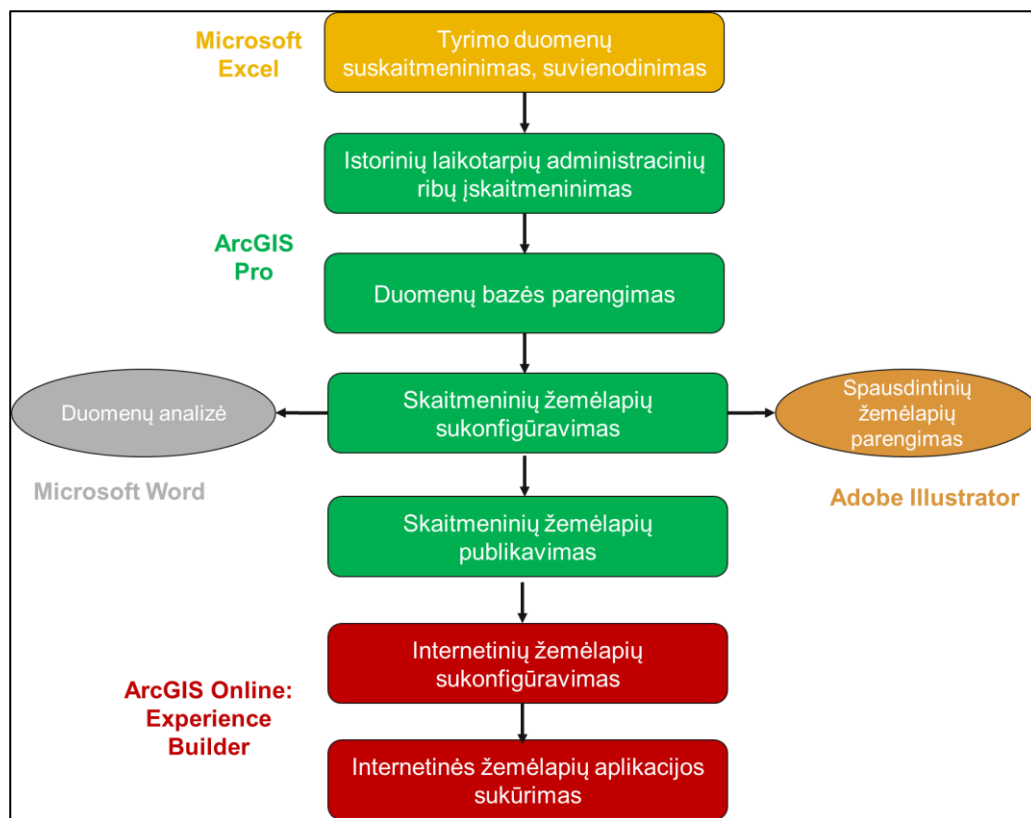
Microsoft Excel

Tyrimo duomenų suskaitmeninimas, suvienodinimas

Istorinių laikotarpių administracinių ribų įskaitmeninimas

ArcGIS Pro

Duomenų bazės parengimas

Duomenų analizė

Skaitmeninių žemėlapių sukonfigūravimas

Spausdintinių žemėlapių parengimas

Microsoft Word

Adobe Illustrator

Skaitmeninių žemėlapių publikavimas

Internetinių žemėlapių sukonfigūravimas

ArcGIS Online: Experience Builder

Internetinės žemėlapių aplikacijos sukūrimas